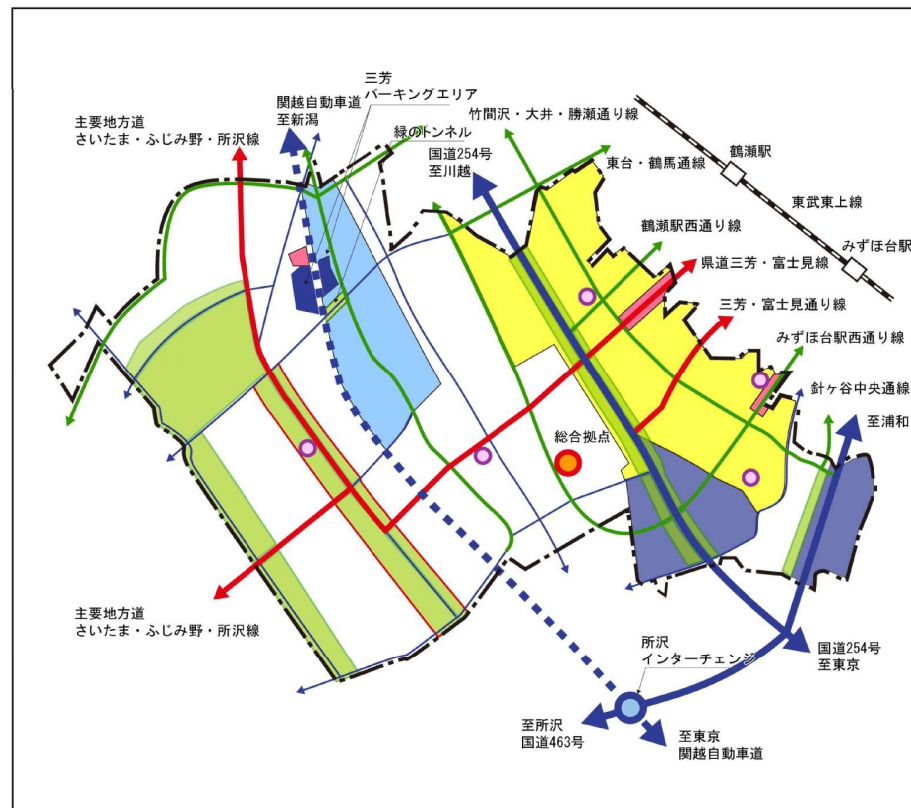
三芳
パーキングエリア
関越自動車道
至新潟
主要地方道
さいたま・ふじみ野・所沢線
緑のトンネル
竹間沢・大井・勝瀬通り線
国道254号
至川越
東台・鶴馬通線
鶴瀬駅
東武東上線
みずほ台駅
鶴瀬駅西通り線
県道三芳・富士見線
三芳・富士見通り線
みずほ台駅西通り線
針ヶ谷中央通線
至浦和
総合拠点
主要地方道
さいたま・ふじみ野・所沢線
所沢
インターチェンジ
国道254号
至東京
至所沢
国道463号
至東京
関越自動車道